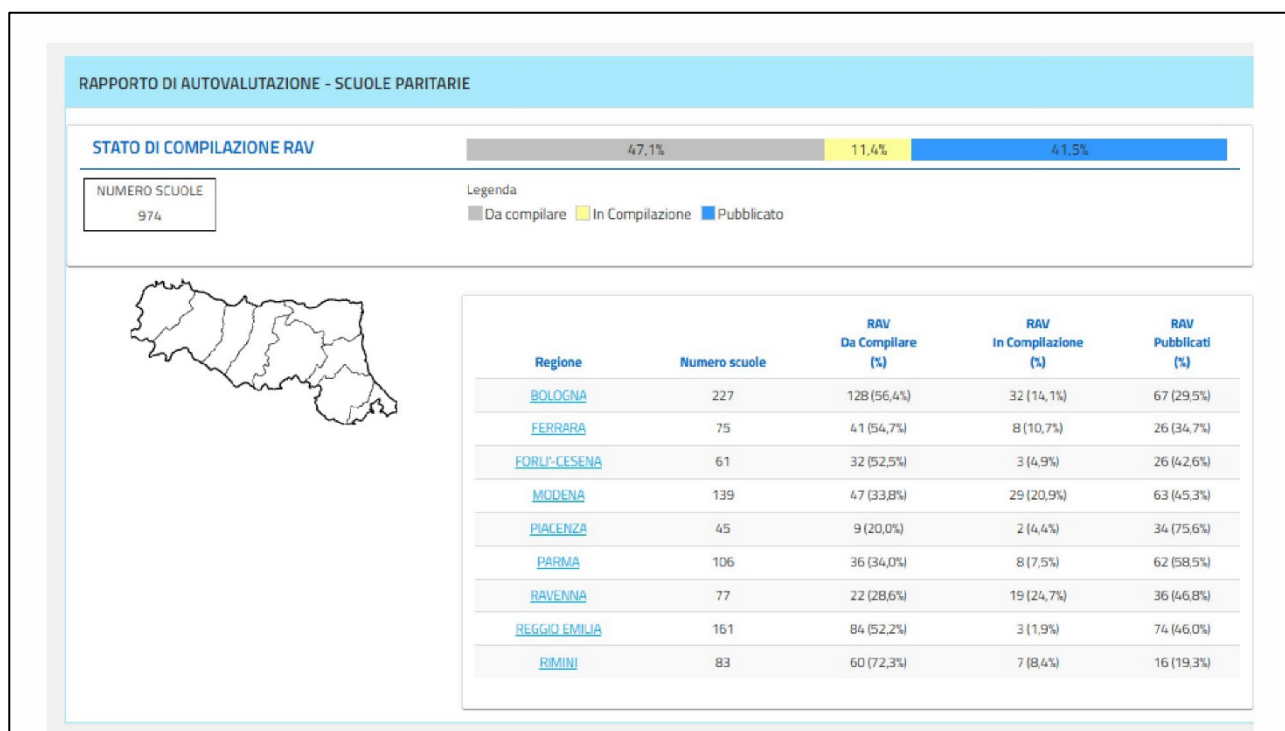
RAPPORTO DI AUTOVALUTAZIONE - SCUOLE PARITARIE

STATO DI COMPILAZIONE RAV

47,1% 11,4% 41,5%

NUMERO SCUOLE
974

Legenda
Da compilare In Compilazione Pubblicato

| Regione | Numero scuole | RAV Da Compilare (%) | RAV In Compilazione (%) | RAV Pubblicati (%) |
|---|---|---|---|---|
| BOLOGNA | 227 | 128 (56,4%) | 32 (14,1%) | 67 (29,5%) |
| FERRARA | 75 | 41 (54,7%) | 8 (10,7%) | 26 (34,7%) |
| FORLI'-CESENA | 61 | 32 (52,5%) | 3 (4,9%) | 26 (42,6%) |
| MODENA | 139 | 47 (33,8%) | 29 (20,9%) | 63 (45,3%) |
| PIACENZA | 45 | 9 (20,0%) | 2 (4,4%) | 34 (75,6%) |
| PARMA | 106 | 36 (34,0%) | 8 (7,5%) | 62 (58,5%) |
| RAVENNA | 77 | 22 (28,6%) | 19 (24,7%) | 36 (46,8%) |
| REGGIO EMILIA | 161 | 84 (52,2%) | 3 (1,9%) | 74 (46,0%) |
| RIMINI | 83 | 60 (72,3%) | 7 (8,4%) | 16 (19,3%) |